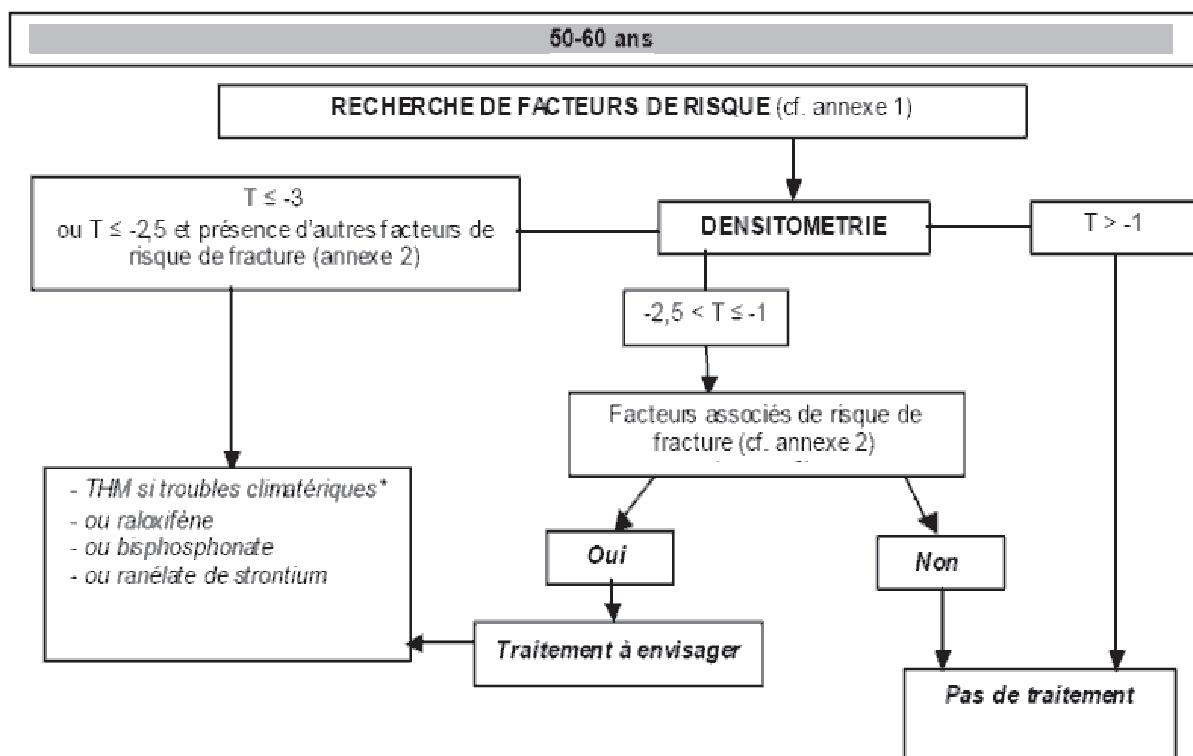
50-60 ans

**RECHERCHE DE FACTEURS DE RISQUE** (cf. annexe 1)

$T \leq -3$
ou $T \leq -2,5$ et présence d'autres facteurs de risque de fracture (annexe 2)

**DENSITOMETRIE**

$T > -1$

$-2,5 < T \leq -1$

Facteurs associés de risque de fracture (cf. annexe 2)

- *THM si troubles climatériques**
- *ou raloxifène*
- *ou bisphosphonate*
- *ou ranélate de strontium*

***Oui***

***Non***

***Traitement à envisager***

***Pas de traitement***